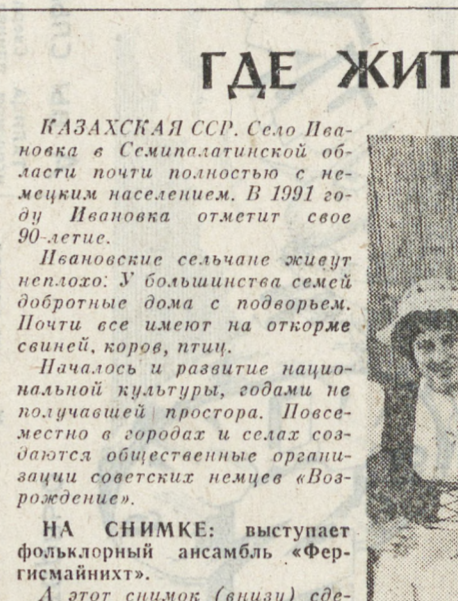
ГДЕ ЖИТ

КАЗАХСКАЯ ССР. Село Ивановка в Семипалатинской области почти полностью с немецким населением. В 1991 году Ивановка отметит свое 90-летие.

Ивановские сельчане живут неплохо: У большинства семей добротные дома с подворьем. Почти все имеют на откорме свиней, коров, птиц.

Началось и развитие национальной культуры, годами не получавшей простора. Повсеместно в городах и селах создаются общественные организации советских немцев «Возрождение».

НА СНИМКЕ: выступает фольклорный ансамбль «Фергисмайнихт».

А этот снимок (внизу) сде-